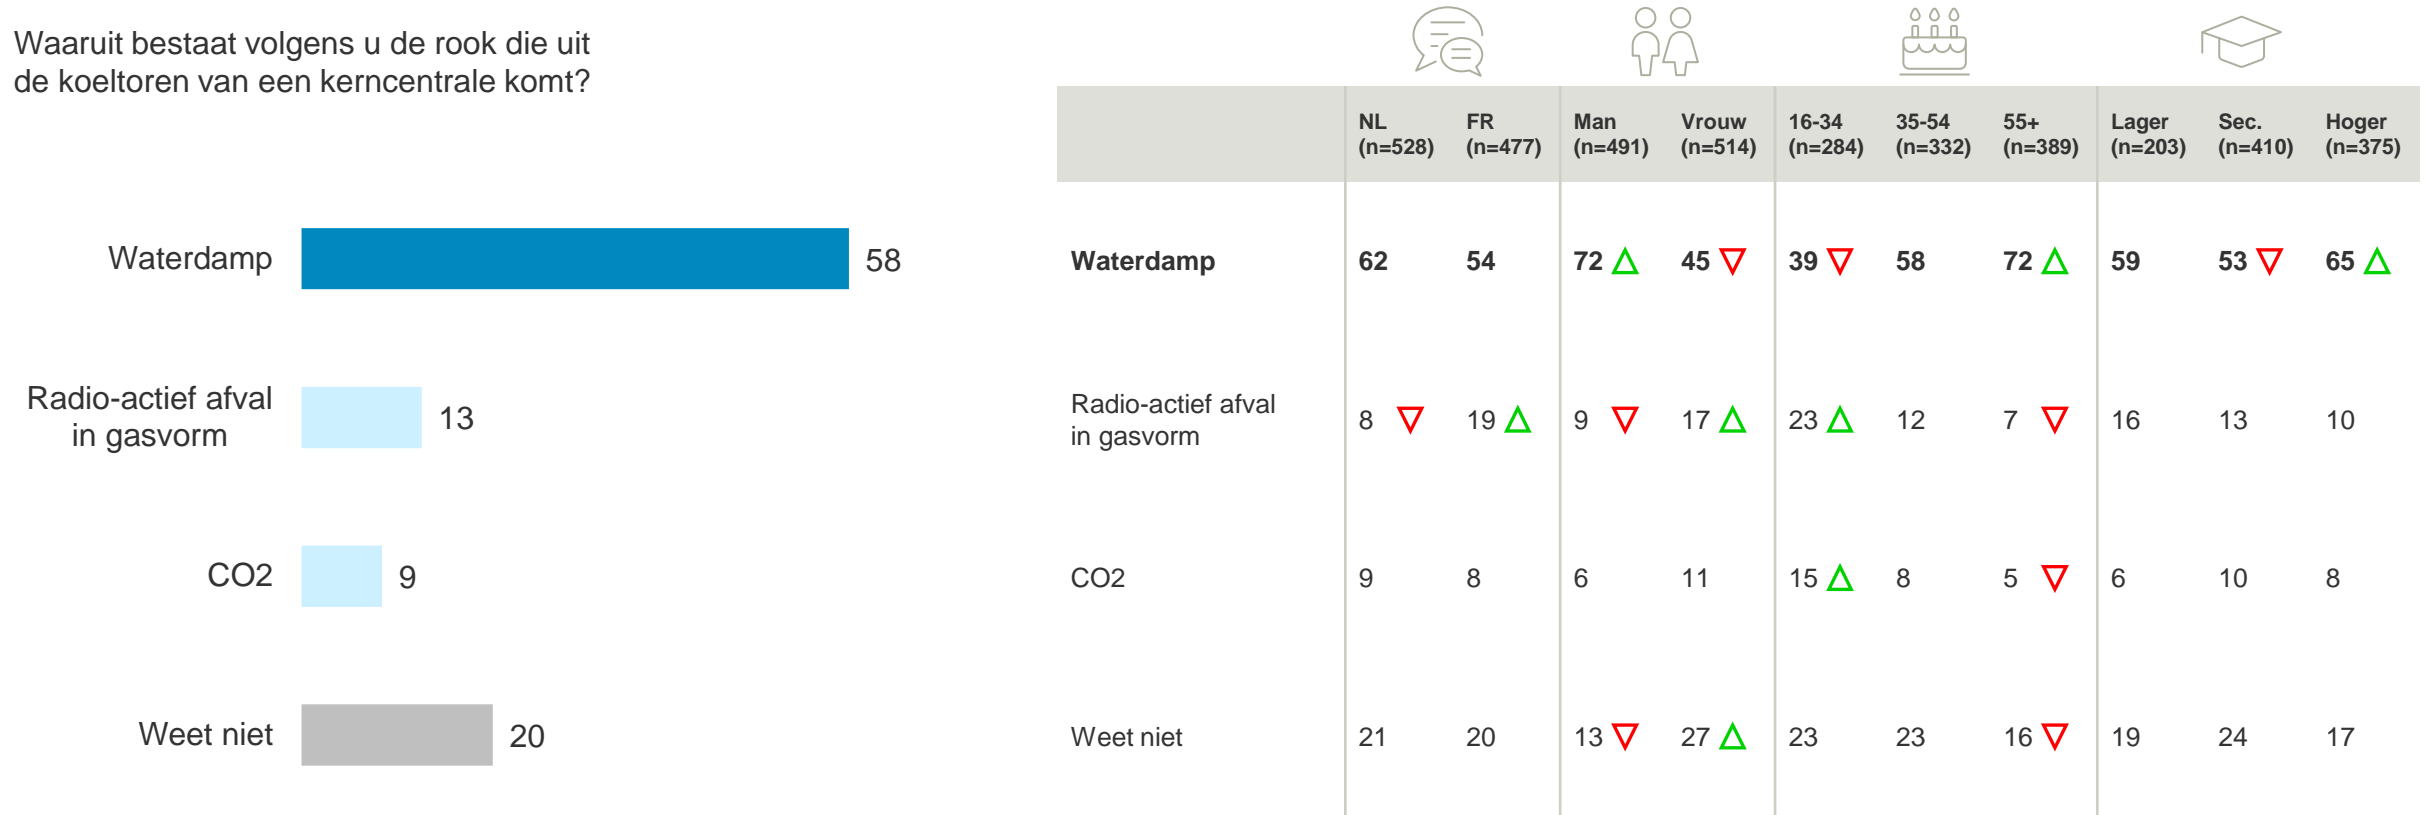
Waaruit bestaat volgens u de rook die uit de koeltoren van een kerncentrale komt?

Waterdamp 58

Radio-actief afval in gasvorm 13

CO2 9

Weet niet 20

| | NL (n=528) | FR (n=477) | Man (n=491) | Vrouw (n=514) | 16-34 (n=284) | 35-54 (n=332) | 55+ (n=389) | Lager (n=203) | Sec. (n=410) | Hoger (n=375) |
|---|---|---|---|---|---|---|---|---|---|---|
| Waterdamp | 62 | 54 | 72 △ | 45 ▽ | 39 ▽ | 58 | 72 △ | 59 | 53 ▽ | 65 △ |
| Radio-actief afval in gasvorm | 8 ▽ | 19 △ | 9 ▽ | 17 △ | 23 △ | 12 | 7 ▽ | 16 | 13 | 10 |
| CO2 | 9 | 8 | 6 | 11 | 15 △ | 8 | 5 ▽ | 6 | 10 | 8 |
| Weet niet | 21 | 20 | 13 ▽ | 27 △ | 23 | 23 | 16 ▽ | 19 | 24 | 17 |